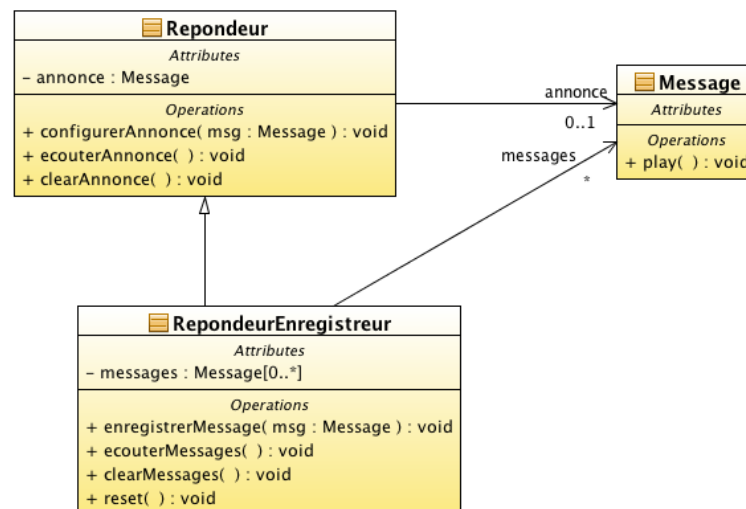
Repondeur
Attributes
- annonce : Message
Operations
+ configurerAnnonce( msg : Message ) : void
+ ecouterAnnonce( ) : void
+ clearAnnonce( ) : void

annonce
0..1
messages
*

Message
Attributes
Operations
+ play( ) : void

RepondeurEnregistreur
Attributes
- messages : Message[0..*]
Operations
+ enregistrerMessage( msg : Message ) : void
+ ecouterMessages( ) : void
+ clearMessages( ) : void
+ reset( ) : void